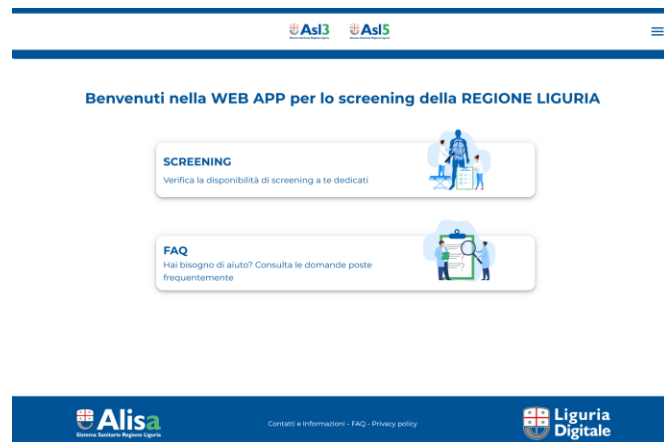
Asl3 Asl5

Benvenuti nella WEB APP per lo screening della REGIONE LIGURIA

SCREENING
Verifica la disponibilità di screening a te dedicati

FAQ
Hai bisogno di aiuto? Consulta le domande poste frequentemente

Alisa
Sistema Sanitario Regione Liguria

Contatti e Informazioni - FAQ - Privacy policy

Liguria Digitale